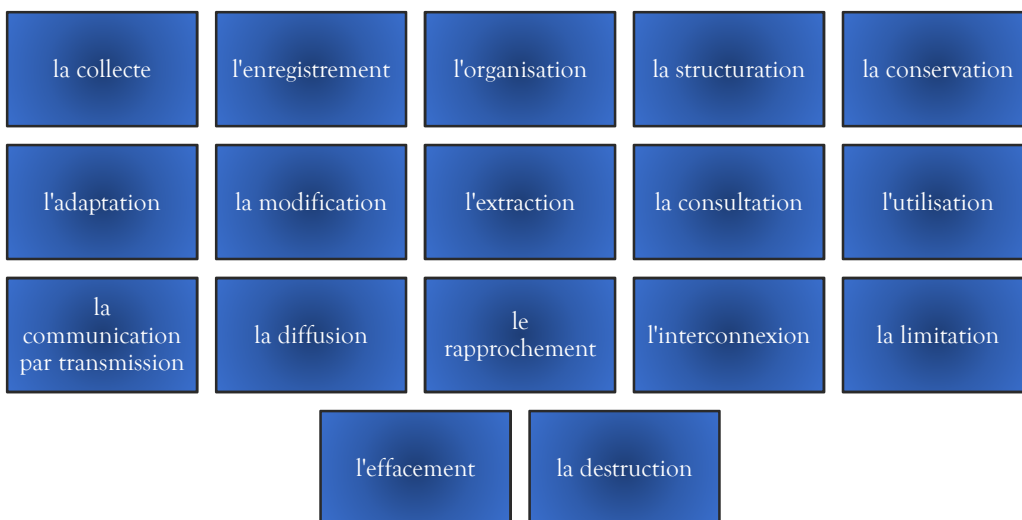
la collecte

l'enregistrement

l'organisation

la structuration

la conservation

l'adaptation

la modification

l'extraction

la consultation

l'utilisation

la communication par transmission

la diffusion

le rapprochement

l'interconnexion

la limitation

l'effacement

la destruction